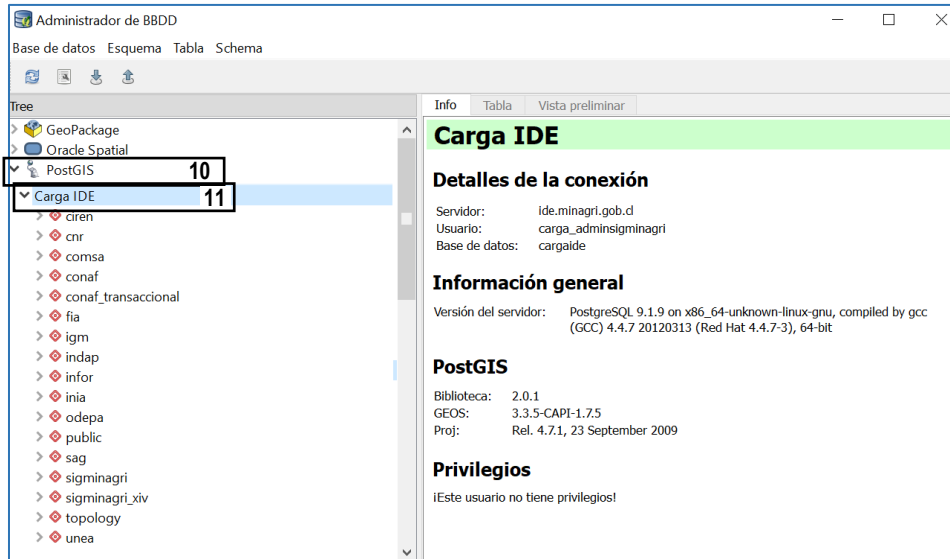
Administrador de BBDD

Base de datos Esquema Tabla Schema

Tree

GeoPackage
Oracle Spatial
PostGIS 10
Carga IDE 11
ciren
cnr
comsa
conaf
conaf_transaccional
fia
igm
indap
infor
inia
odepa
public
sag
sigminagri
sigminagri_xiv
topology
unea

Info Tabla Vista preliminar

Carga IDE

Detalles de la conexión

Servidor: ide.minagri.gob.cl
Usuario: carga_adminsigminagri
Base de datos: cargaide

Información general

Versión del servidor: PostgreSQL 9.1.9 on x86_64-unknown-linux-gnu, compiled by gcc (GCC) 4.4.7 20120313 (Red Hat 4.4.7-3), 64-bit

PostGIS

Biblioteca: 2.0.1
GEOS: 3.3.5-CAPI-1.7.5
Proj: Rel. 4.7.1, 23 September 2009

Privilegios

¡Este usuario no tiene privilegios!